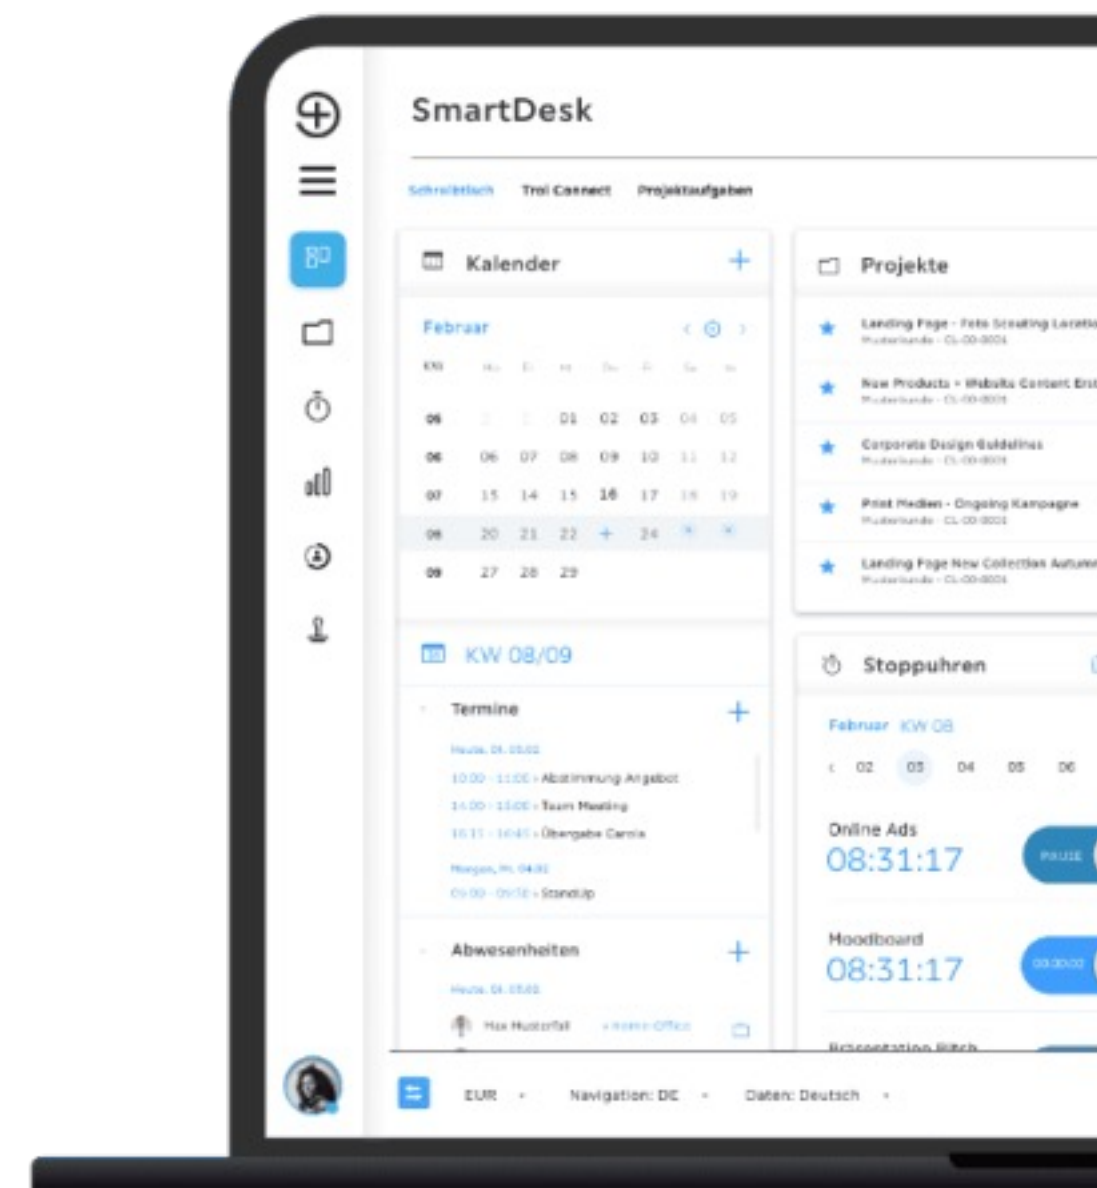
SmartDesk

Schreibtisch Troi Connect Projektaufgaben

Kalender +

Februar

| KW | | | | | | | |
|---|---|---|---|---|---|---|---|
| 05 | | | 01 | 02 | 03 | 04 | 05 |
| 06 | 06 | 07 | 08 | 09 | 10 | 11 | 12 |
| 07 | 13 | 14 | 15 | 16 | 17 | 18 | 19 |
| 08 | 20 | 21 | 22 | + | 24 | | |
| 09 | 27 | 28 | 29 | | | | |

KW 08/09

Termine +

Heute, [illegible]

10:00 - 11:00 • Abstimmung Angebot
14:00 - 15:00 • Team Meeting
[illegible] • Übergabe Carola

Morgen, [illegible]

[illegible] • StandUp

Abwesenheiten +

Heute, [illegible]

Max Musterfall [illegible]

Projekte

Landing Page - Foto Scouting Locatio
Musterkunde - CL-00-0001

New Products - Website Content Ers
Musterkunde - CL-00-0001

Corporate Design Guidelines
Musterkunde - CL-00-0001

Print Medien - Ongoing Kampagne
Musterkunde - CL-00-0001

Landing Page New Collection Autum
Musterkunde - CL-00-0001

Stoppuhren

Februar KW 08

‹ 02 03 04 05 06

Online Ads
08:31:17
PAUSE

Moodboard
08:31:17
00:00:00

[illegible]

EUR • Navigation: DE • Daten: Deutsch •